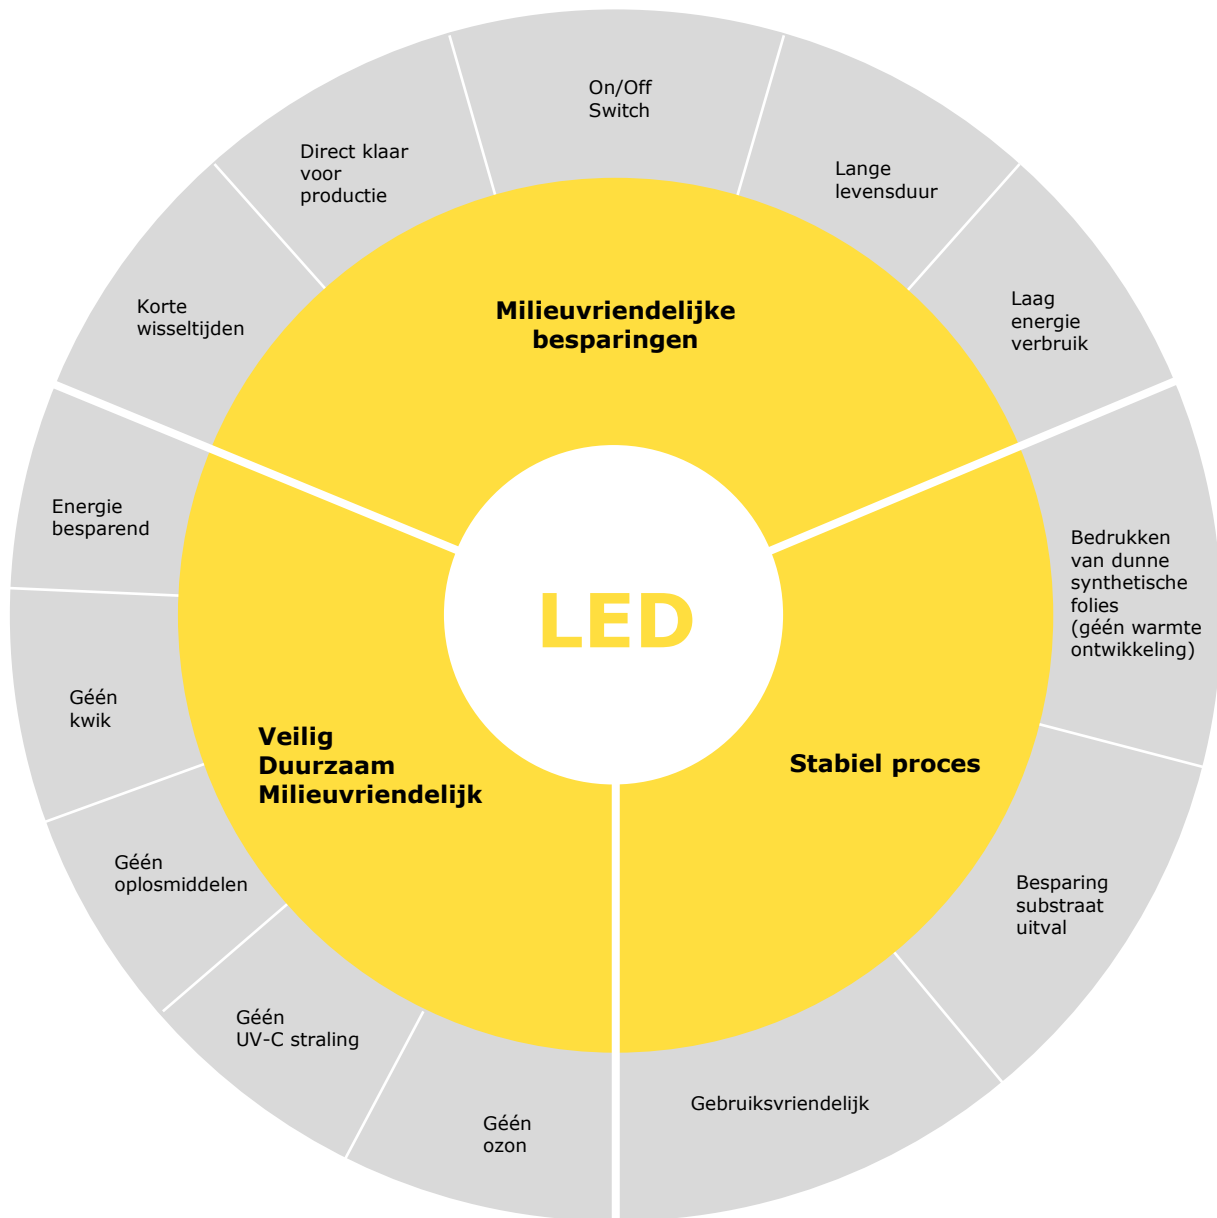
On/Off Switch

Lange levensduur

Laag energie verbruik

Direct klaar voor productie

Korte wisseltijden

Milieuvriendelijke besparingen

LED

Energie besparend

Géén kwik

Géén oplosmiddelen

Géén UV-C straling

Géén ozon

Veilig
Duurzaam
Milieuvriendelijk

Stabiel proces

Bedrukken van dunne synthetische folies (géén warmte ontwikkeling)

Besparing substraat uitval

Gebruiksvriendelijk